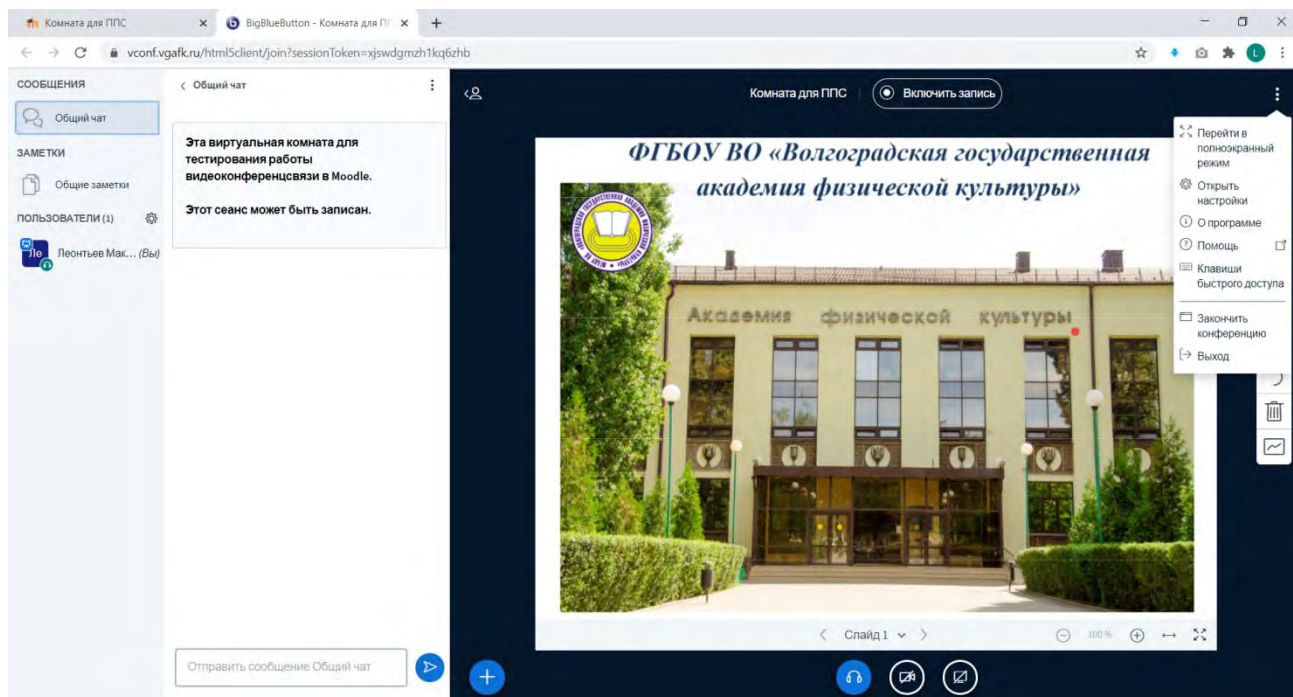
Комната для ППС
BigBlueButton - Комната для П
vconf.vgafk.ru/html5client/join?sessionToken=xjswdgmzh1kq6zhb

СООБЩЕНИЯ
Общий чат
ЗАМЕТКИ
Общие заметки
ПОЛЬЗОВАТЕЛИ (1)
Ле Леонтьев Мак... (Вы)

< Общий чат
Эта виртуальная комната для тестирования работы видеоконференцсвязи в Moodle.

Этот сеанс может быть записан.

Отправить сообщение Общий чат

Комната для ППС
Включить запись

ФГБОУ ВО «Волгоградская государственная академия физической культуры»

Академия физической культуры

< Слайд 1 >
100%

Перейти в полноэкранный режим
Открыть настройки
О программе
Помощь
Клавиши быстрого доступа
Закончить конференцию
Выход